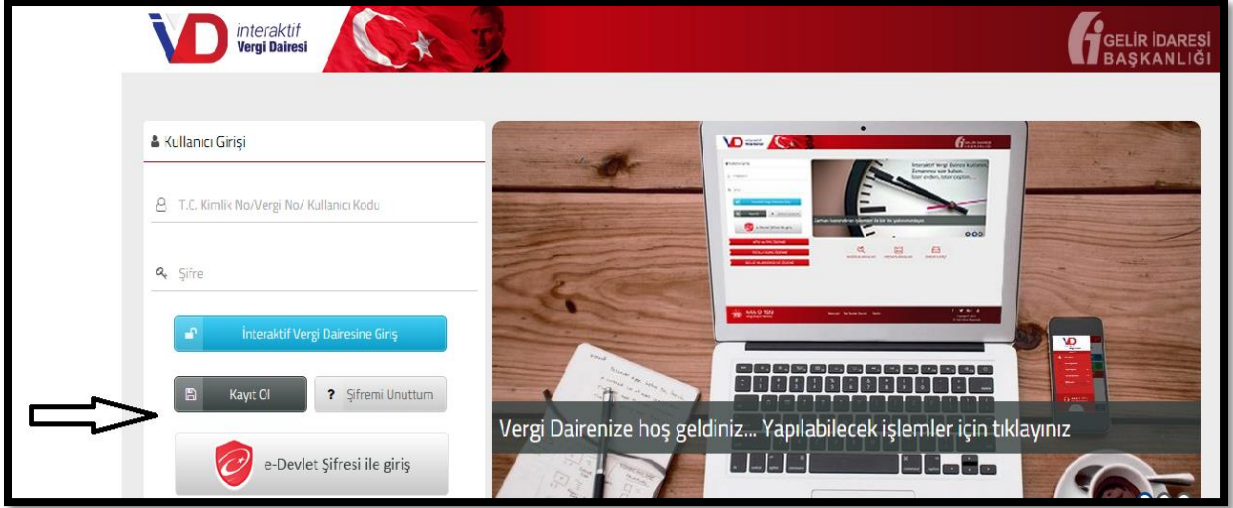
VD interaktif Vergi Dairesi

GELİR İDARESİ BAŞKANLIĞI

Kullanıcı Girişi

T.C. Kimlik No/Vergi No/ Kullanıcı Kodu

Şifre

İnteraktif Vergi Dairesine Giriş

Kayıt Ol

? Şifremi Unuttum

e-Devlet Şifresi ile giriş

Vergi Dairenize hoş geldiniz... Yapılabilecek işlemler için tıklayınız